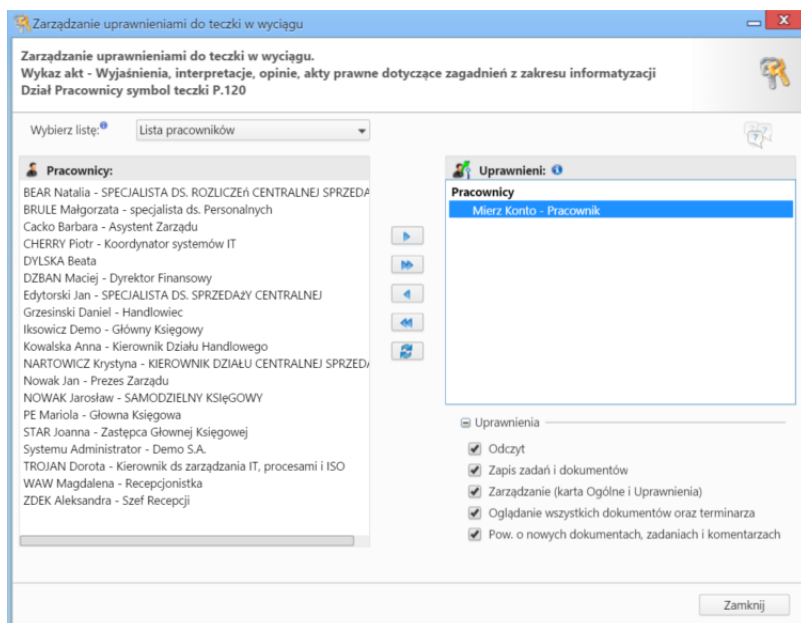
Zarządzanie uprawnieniami do teczki w wyciągu

Zarządzanie uprawnieniami do teczki w wyciągu.
Wykaz akt - Wyjaśnienia, interpretacje, opinie, akty prawne dotyczące zagadnień z zakresu informatyzacji
Dział Pracownicy symbol teczki P.120

Wybierz listę: Lista pracowników

Pracownicy:
BEAR Natalia - SPECJALISTA DS. ROZLICZEń CENTRALNEJ SPRZEDA
BRULE Małgorzata - specjalista ds. Personalnych
Cacko Barbara - Asystent Zarządu
CHERRY Piotr - Koordynator systemów IT
DYLSKA Beata
DZBAN Maciej - Dyrektor Finansowy
Edytorski Jan - SPECJALISTA DS. SPRZEDAżY CENTRALNEJ
Grzesinski Daniel - Handlowiec
Iksowicz Demo - Główny Księgowy
Kowalska Anna - Kierownik Działu Handlowego
NARTOWICZ Krystyna - KIEROWNIK DZIAŁU CENTRALNEJ SPRZED
Nowak Jan - Prezes Zarządu
NOWAK Jarosław - SAMODZIELNY KSIęGOWY
PE Mariola - Głowna Księgowa
STAR Joanna - Zastępca Głownej Księgowej
Systemu Administrator - Demo S.A.
TROJAN Dorota - Kierownik ds zarządzania IT, procesami i ISO
WAW Magdalena - Recepcjonistka
ZDEK Aleksandra - Szef Recepcji

Uprawnieni:
Pracownicy
Mierz Konto - Pracownik

Uprawnienia
Odczyt
Zapis zadań i dokumentów
Zarządzanie (karta Ogólne i Uprawnienia)
Oglądanie wszystkich dokumentów oraz terminarza
Pow. o nowych dokumentach, zadaniach i komentarzach

Zamknij